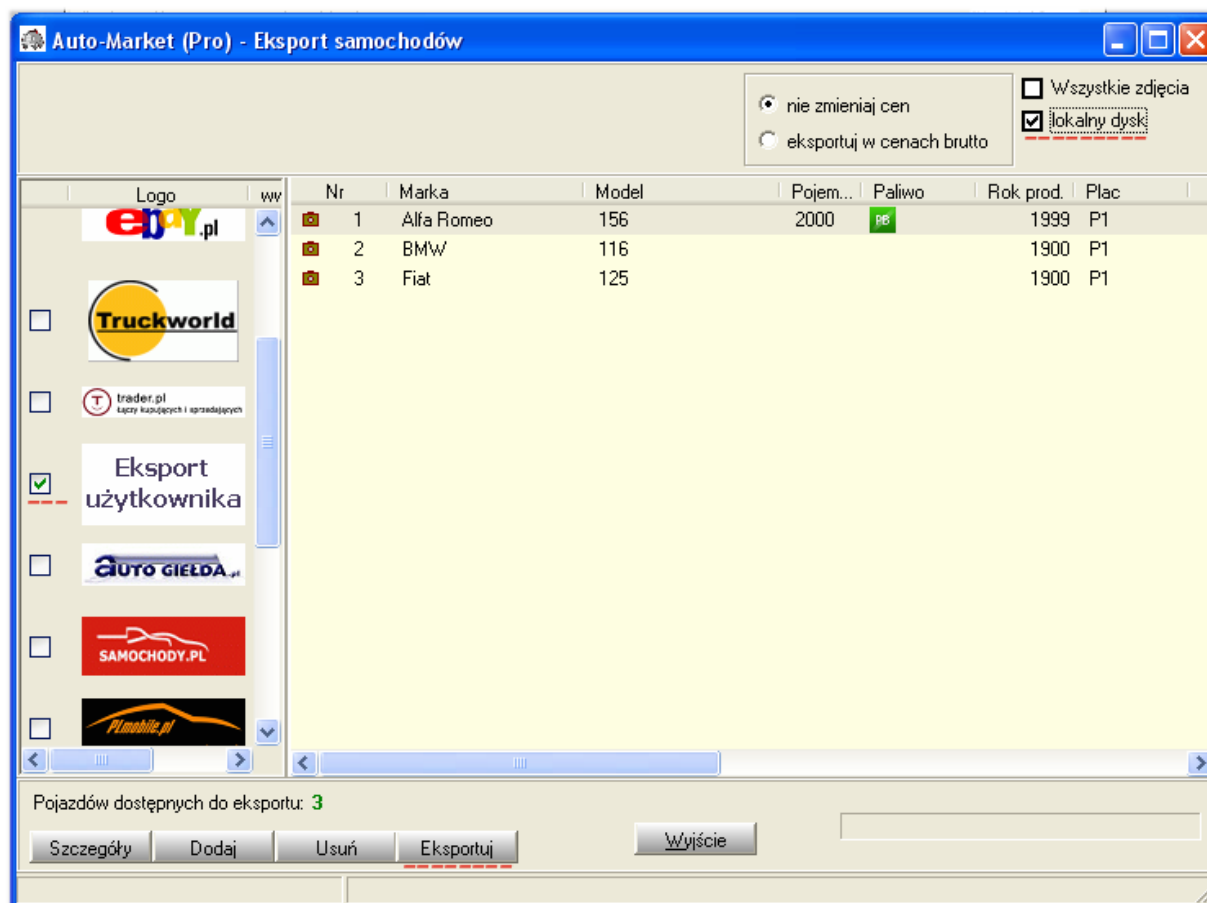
Auto-Market (Pro) - Eksport samochodów

nie zmieniaj cen
eksportuj w cenach brutto

Wszystkie zdjęcia
lokalny dysk

Logo ww

ebay.pl
Truckworld
trader.pl łączy kupujących i sprzedających
Eksport użytkownika
AUTO GIEŁDA.pl
SAMOCHODY.PL
PLmobile.pl

| Nr | Marka | Model | Pojem... | Paliwo | Rok prod. | Plac |
|---|---|---|---|---|---|---|
| 1 | Alfa Romeo | 156 | 2000 | PB | 1999 | P1 |
| 2 | BMW | 116 | | | 1900 | P1 |
| 3 | Fiat | 125 | | | 1900 | P1 |

Pojazdów dostępnych do eksportu: 3

Szczegóły
Dodaj
Usuń
Eksportuj
Wyjście